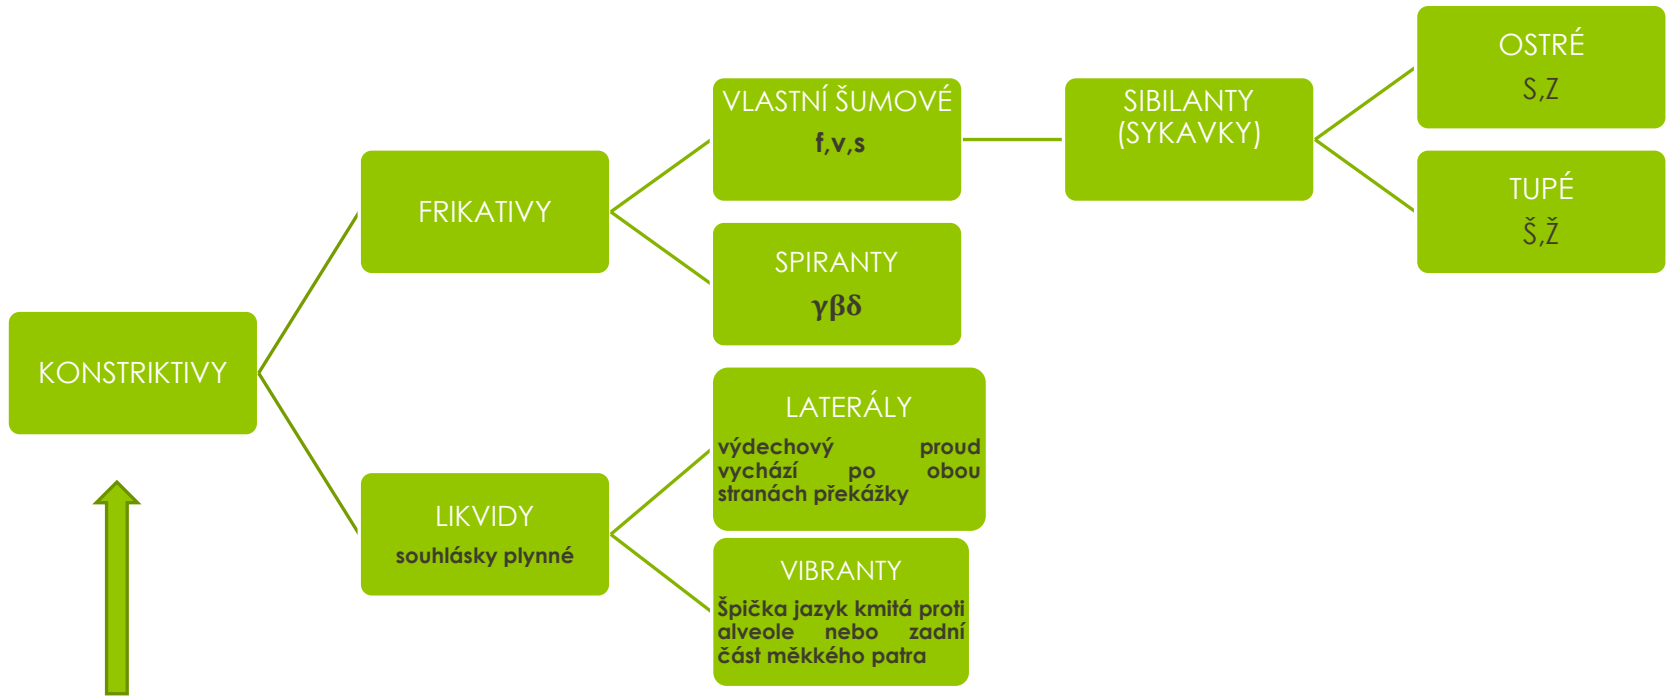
KONSTRIKTIVY

FRIKATIVY

VLASTNÍ ŠUMOVÉ
f,v,s

SPIRANTY
γβδ

SIBILANTY (SYKAVKY)

OSTRÉ
S,Z

TUPÉ
Š,Ž

LIKVIDY
souhlásky plynné

LATERÁLY
výdechový proud vychází po obou stranách překážky

VIBRANTY
Špička jazyk kmitá proti alveole nebo zadní část měkkého patra